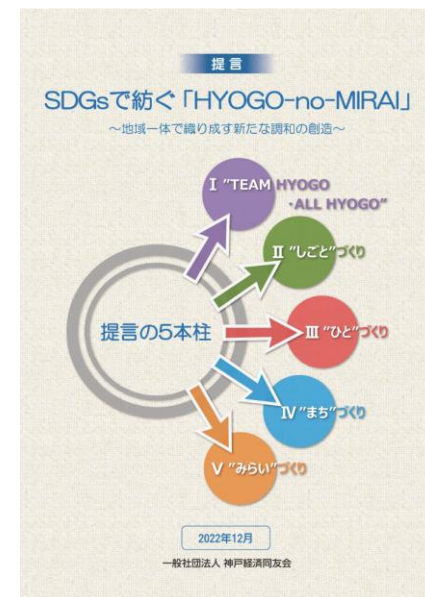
提言

SDGsで紡ぐ「HYOGO-no-MIRAI」

〜地域一体で織り成す新たな調和の創造〜

I "TEAM HYOGO ・ALL HYOGO"

II "しごと"づくり

提言の5本柱

III "ひと"づくり

IV "まち"づくり

V "みらい"づくり

2022年12月

一般社団法人 神戸経済同友会